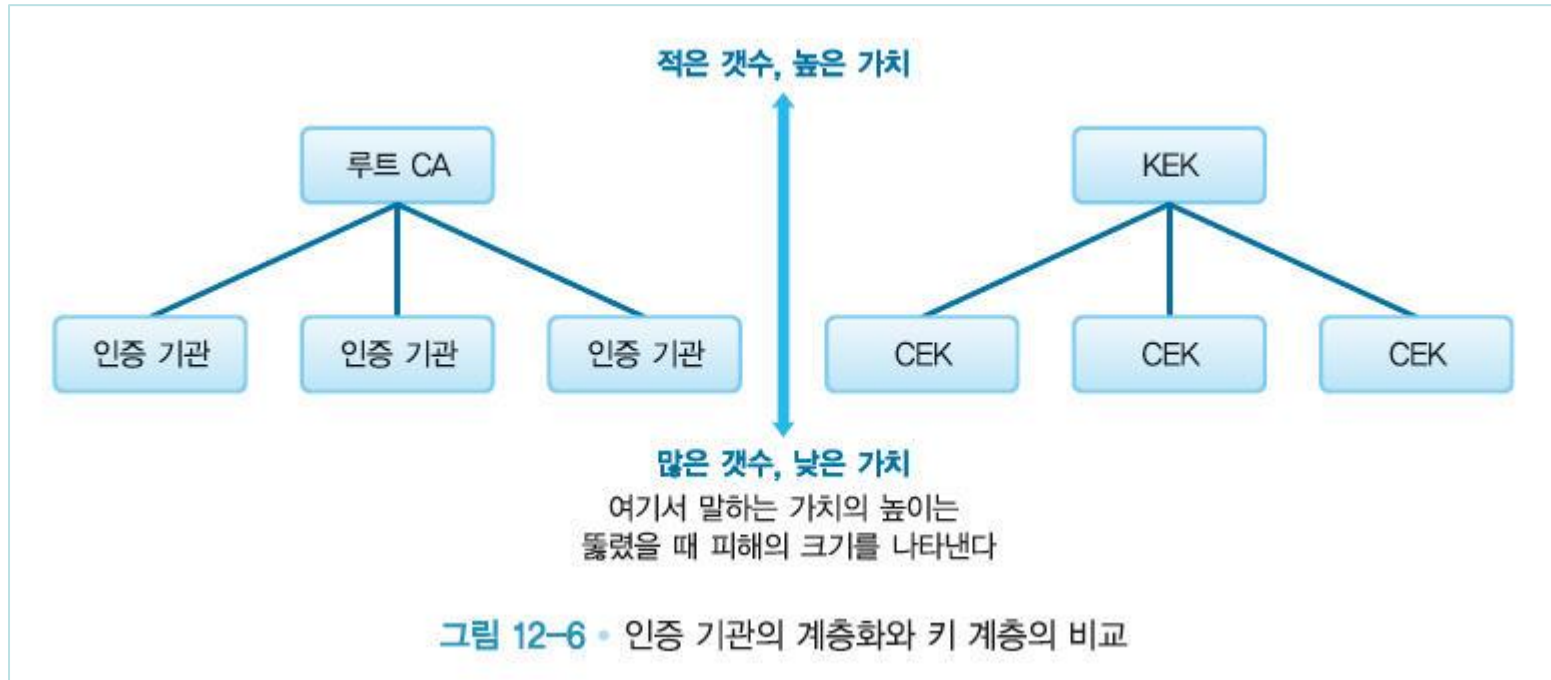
적은 갯수, 높은 가치

루트 CA

인증 기관 인증 기관 인증 기관

KEK

CEK CEK CEK

많은 갯수, 낮은 가치

여기서 말하는 가치의 높이는 뚫렸을 때 피해의 크기를 나타낸다

그림 12-6 • 인증 기관의 계층화와 키 계층의 비교